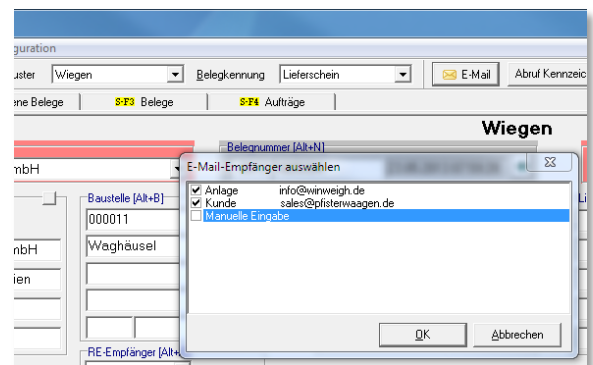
guration

uster | Wiegen | Belegkennung | Lieferschein | E-Mail | Abruf Kennzeic

ene Belege | S-F3 Belege | S-F4 Aufträge

Wiegen

mbH

Belegnummer [Alt+N]

Baustelle [Alt+B]

000011

Waghäusel

mbH

ien

RE-Empfänger [Alt+

E-Mail-Empfänger auswählen

Anlage info@winweigh.de

Kunde sales@pfisterwaagen.de

Manuelle Eingabe

OK

Abbrechen